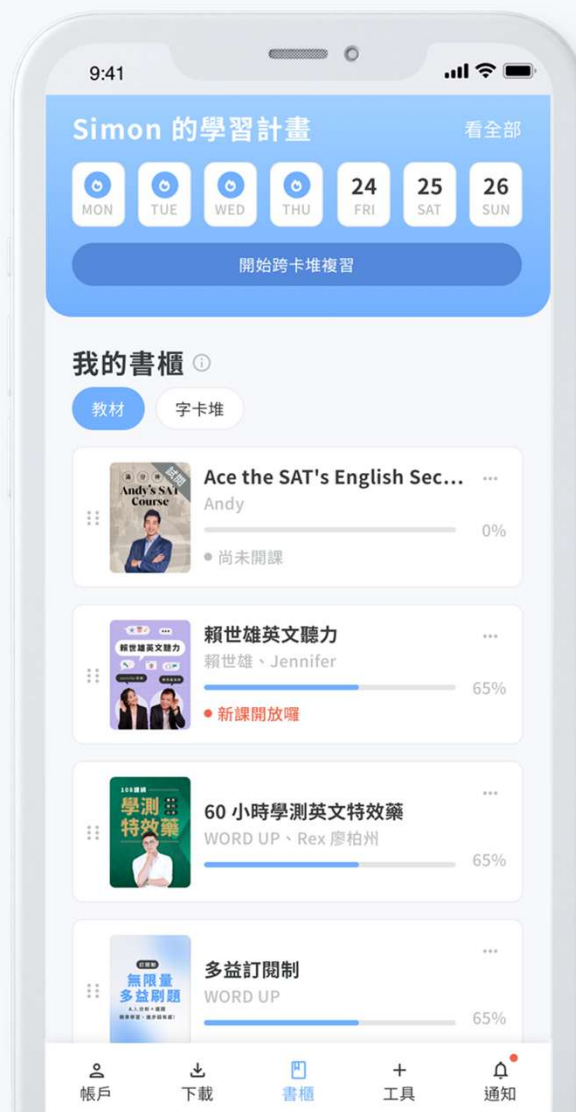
9:41

Simon 的學習計畫 看全部

MON TUE WED THU 24 FRI 25 SAT 26 SUN

開始跨卡堆複習

我的書櫃

教材 字卡堆

試閱
Andy's SAT Course
Ace the SAT's English Sec...
Andy
0%
尚未開課

賴世雄英文聽力
賴世雄英文聽力
賴世雄、Jennifer
65%
新課開放囉

學測特效藥
60 小時學測英文特效藥
WORD UP、Rex 廖柏州
65%

無限量多益刷題
多益訂閱制
WORD UP
65%

帳戶 下載 書櫃 工具 通知